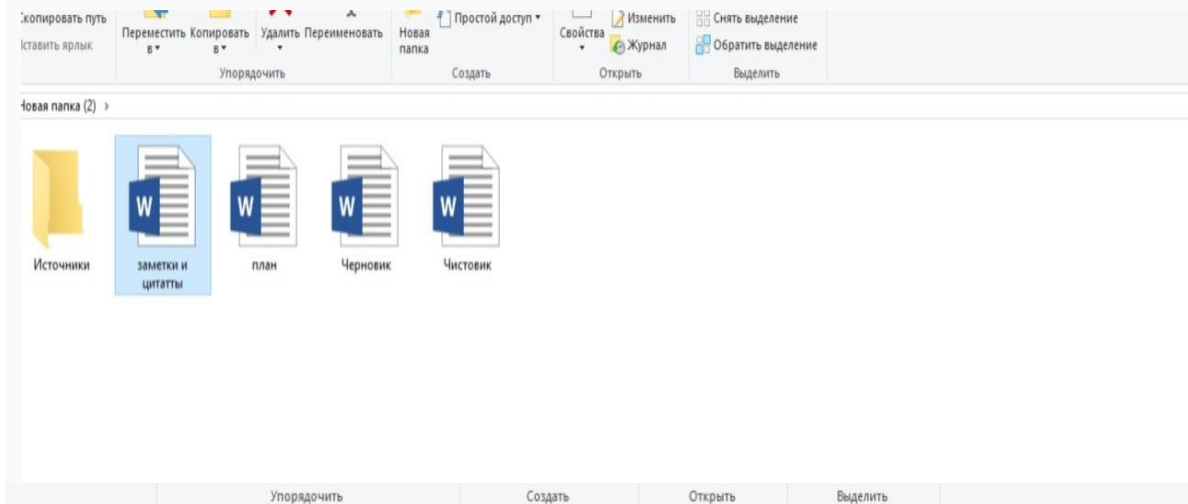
:копировать путь
:ставить ярлык
Переместить в ▾ Копировать в ▾ Удалить ▾ Переименовать
Упорядочить
Новая папка
Простой доступ ▾
Создать
Свойства ▾
Изменить
Журнал
Открыть
Снять выделение
Обратить выделение
Выделить

Новая папка (2) ›

Источники
W заметки и цитатты
W план
W Черновик
W Чистовик

Упорядочить Создать Открыть Выделить